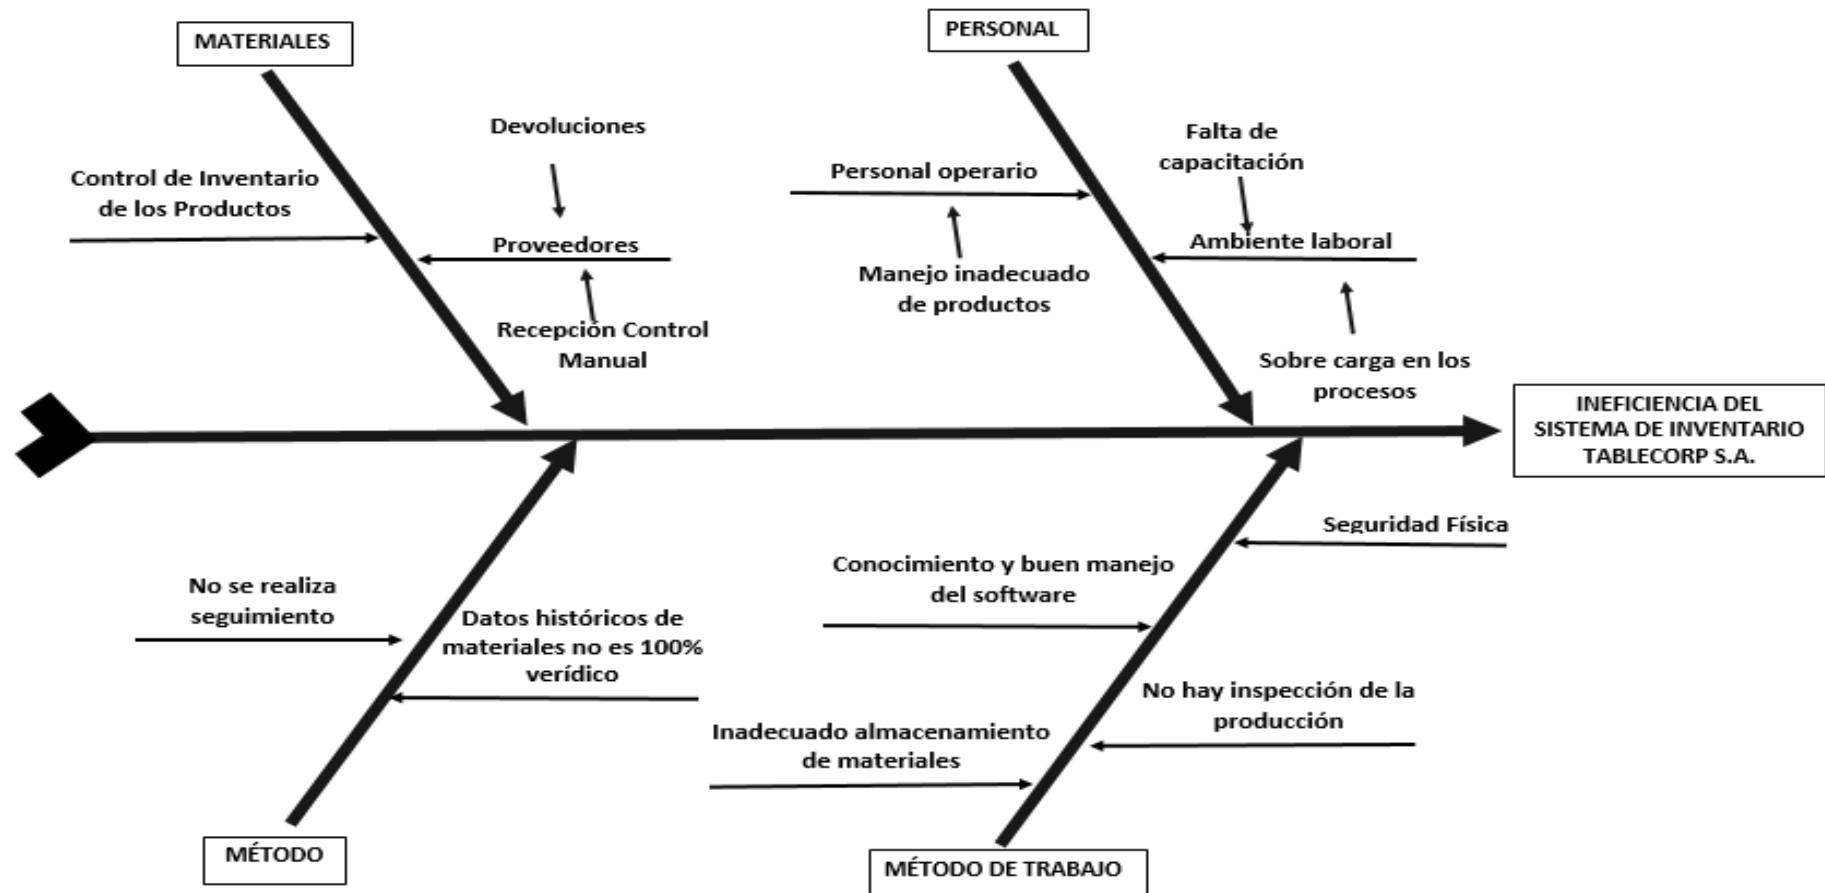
MATERIALES

PERSONAL

Devoluciones

Control de Inventario de los Productos

Proveedores

Recepción Control Manual

Personal operario

Manejo inadecuado de productos

Falta de capacitación

Ambiente laboral

Sobre carga en los procesos

INEFICIENCIA DEL SISTEMA DE INVENTARIO TABLECORP S.A.

No se realiza seguimiento

Datos históricos de materiales no es 100% verídico

Conocimiento y buen manejo del software

Seguridad Física

No hay inspección de la producción

Inadecuado almacenamiento de materiales

MÉTODO

MÉTODO DE TRABAJO